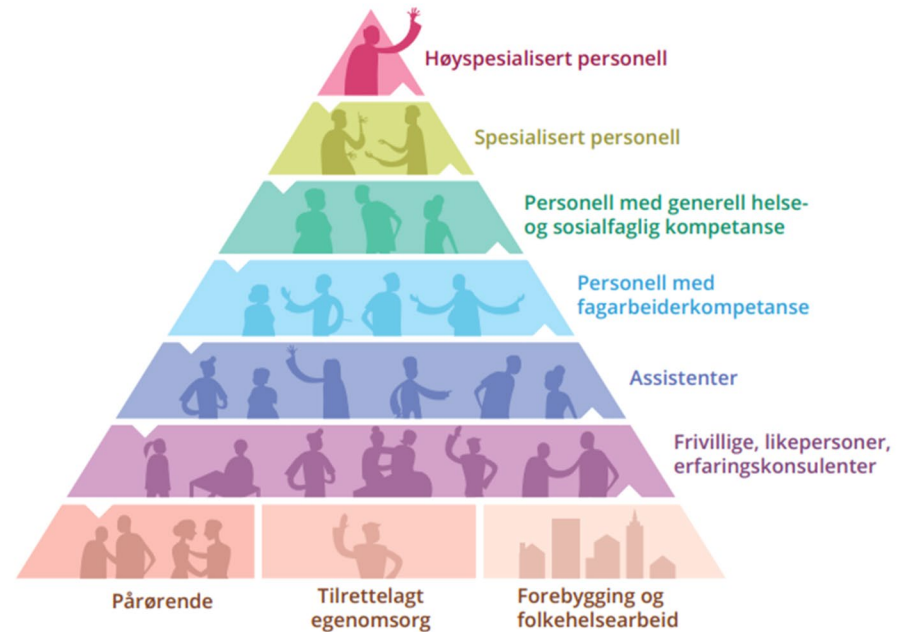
Høyspesialisert personell

Spesialisert personell

Personell med generell helse- og sosialfaglig kompetanse

Personell med fagarbeiderkompetanse

Assistenter

Frivillige, likepersoner, erfaringskonsulenter

Pårørende

Tilrettelagt egenomsorg

Forebygging og folkehelsearbeid